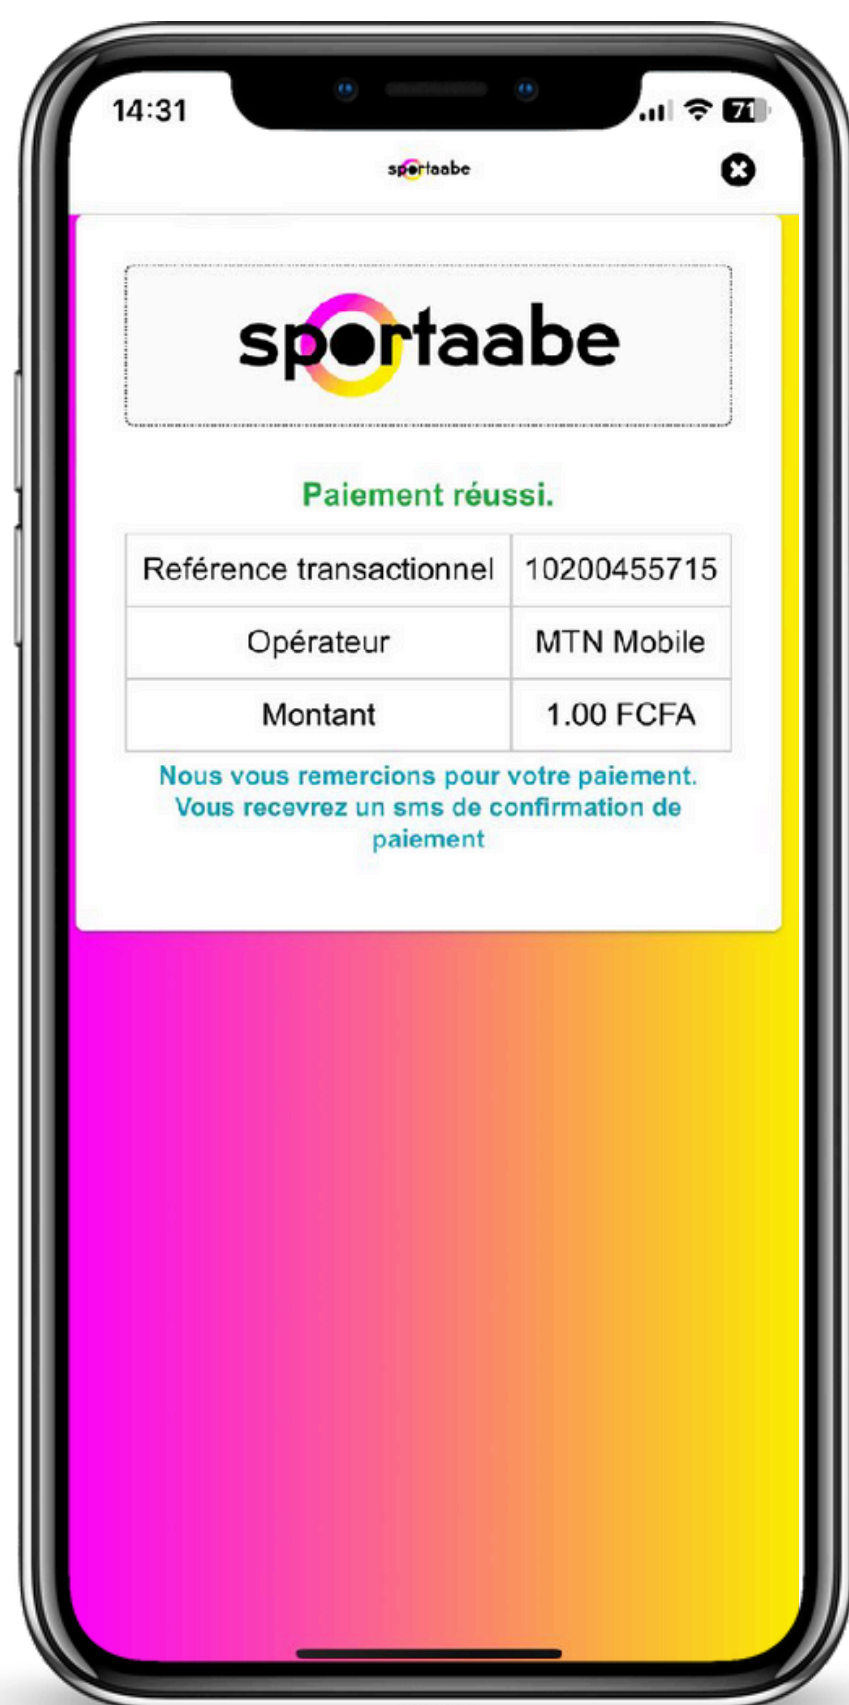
14:31

71

sportaabe

sportaabe

Paiement réussi.

| Reférence transactionnel | 10200455715 |
|---|---|
| Opérateur | MTN Mobile |
| Montant | 1.00 FCFA |

Nous vous remercions pour votre paiement. Vous recevrez un sms de confirmation de paiement